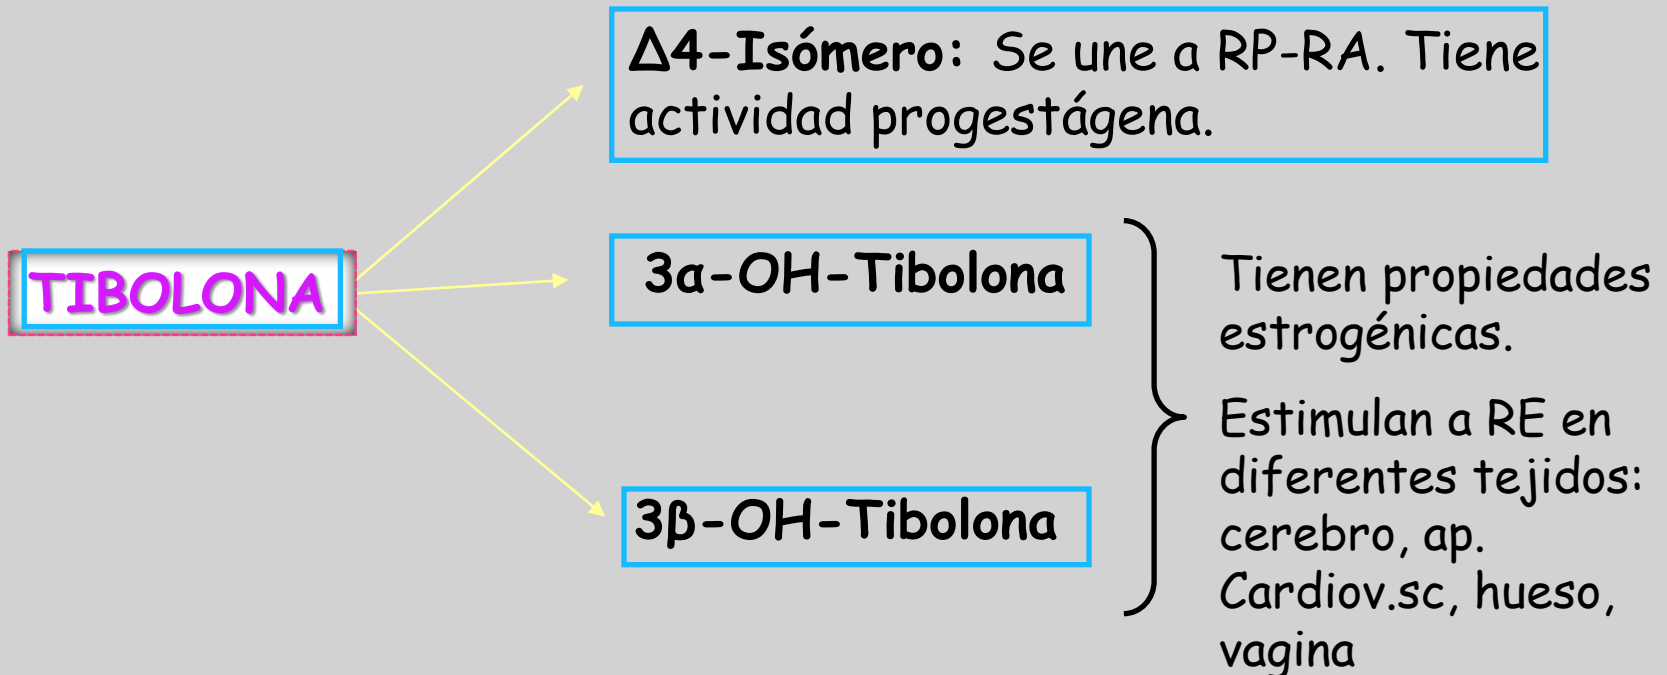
TIBOLONA

Δ4-Isómero: Se une a RP-RA. Tiene actividad progestágena.

3α-OH-Tibolona

3β-OH-Tibolona

Tienen propiedades estrogénicas.

Estimulan a RE en diferentes tejidos: cerebro, ap. Cardiov.sc, hueso, vagina